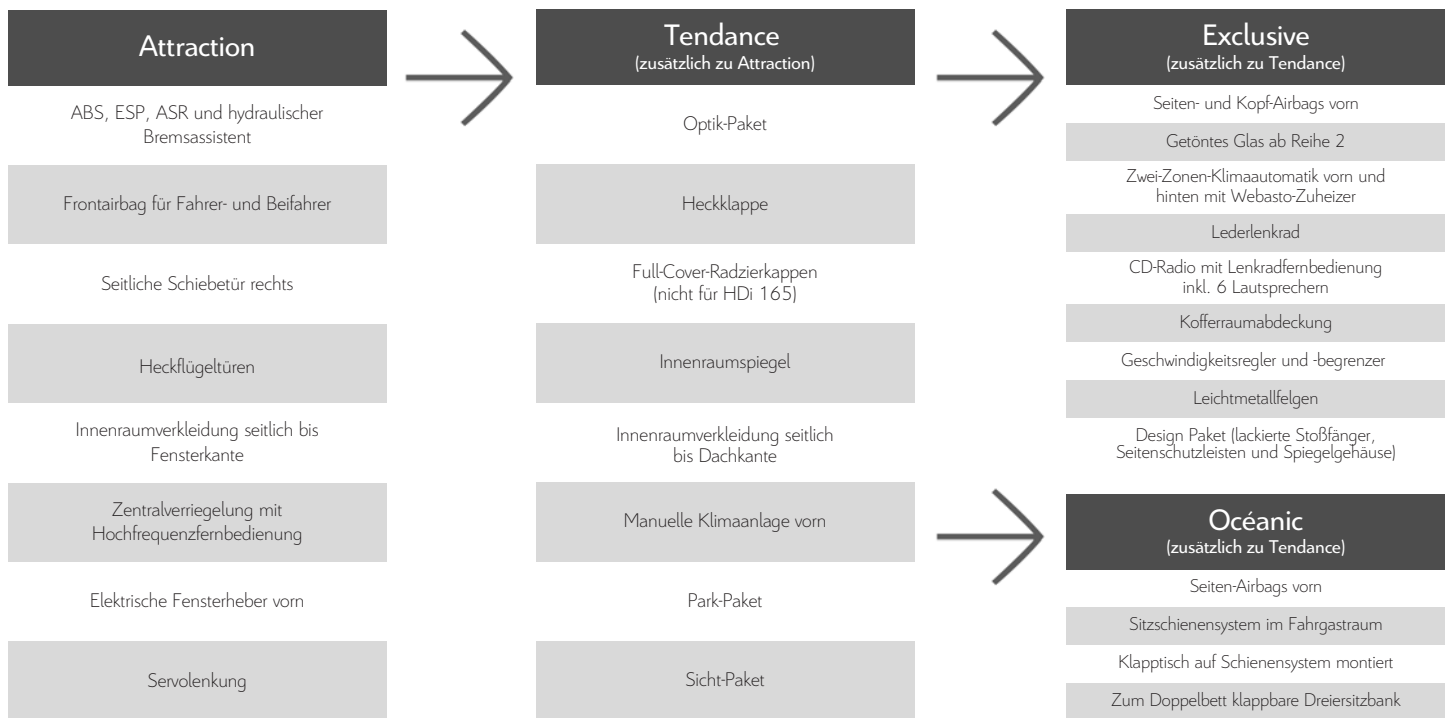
Attraction

ABS, ESP, ASR und hydraulischer Bremsassistent

Frontairbag für Fahrer- und Beifahrer

Seitliche Schiebetür rechts

Heckflügeltüren

Innenraumverkleidung seitlich bis Fensterkante

Zentralverriegelung mit Hochfrequenzfernbedienung

Elektrische Fensterheber vorn

Servolenkung

Tendance
(zusätzlich zu Attraction)

Optik-Paket

Heckklappe

Full-Cover-Radzierkappen (nicht für HDi 165)

Innenraumspiegel

Innenraumverkleidung seitlich bis Dachkante

Manuelle Klimaanlage vorn

Park-Paket

Sicht-Paket

Exclusive
(zusätzlich zu Tendance)

Seiten- und Kopf-Airbags vorn

Getöntes Glas ab Reihe 2

Zwei-Zonen-Klimaautomatik vorn und hinten mit Webasto-Zuheizer

Lederlenkrad

CD-Radio mit Lenkradfernbedienung inkl. 6 Lautsprechern

Kofferraumabdeckung

Geschwindigkeitsregler und -begrenzer

Leichtmetallfelgen

Design Paket (lackierte Stoßfänger, Seitenschutzleisten und Spiegelgehäuse)

Océanic
(zusätzlich zu Tendance)

Seiten-Airbags vorn

Sitzschienensystem im Fahrgastraum

Klapptisch auf Schienensystem montiert

Zum Doppelbett klappbare Dreiersitzbank